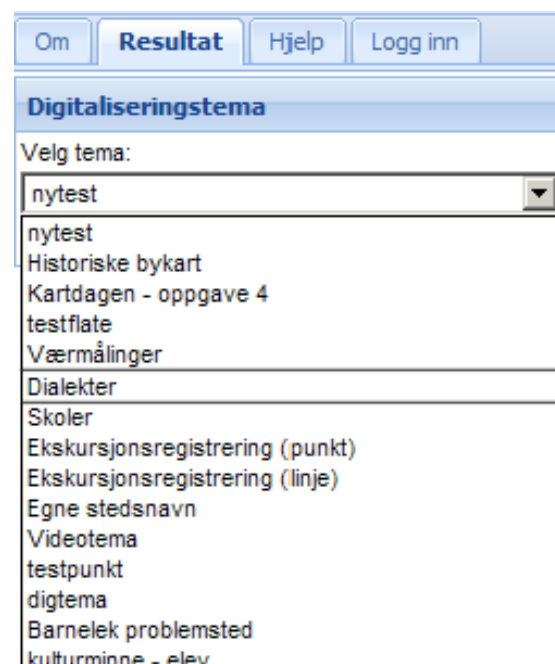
Om | Resultat | Hjelp | Logg inn

Digitaliseringstema

Velg tema:

nytest

nytest
Historiske bykart
Kartdagen - oppgave 4
testflate
Værmålinger
Dialekter
Skoler
Ekskursjonsregistrering (punkt)
Ekskursjonsregistrering (linje)
Egne stedsnavn
Videotema
testpunkt
digtema
Barnelek problemsted
kulturminne - elev